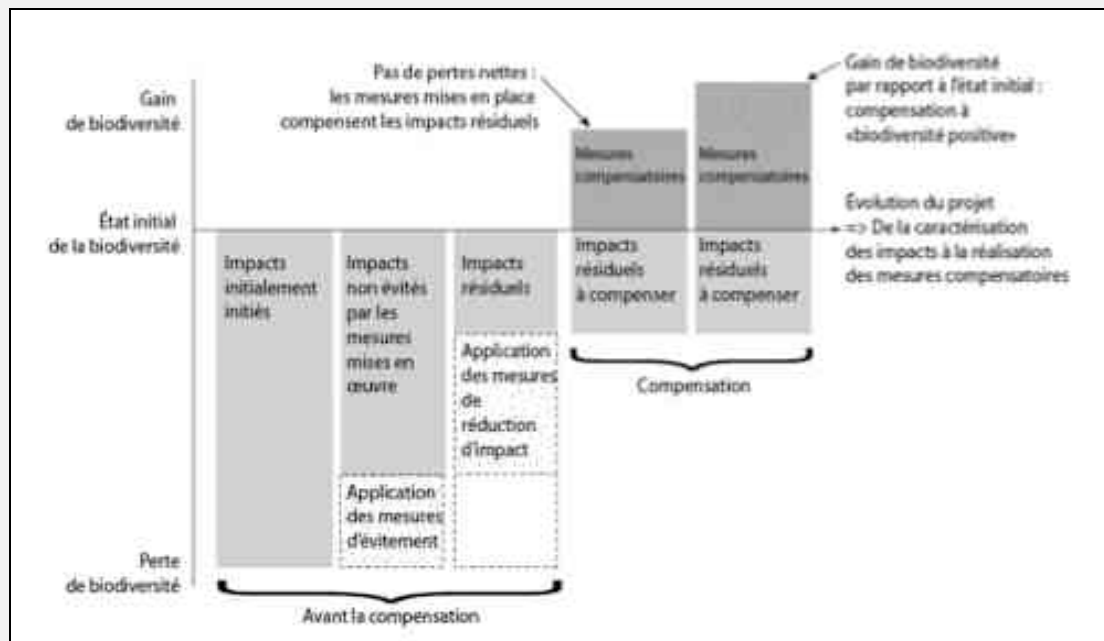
Pas de pertes nettes : les mesures mises en place compensent les impacts résiduels

Gain de biodiversité par rapport à l'état initial : compensation à «biodiversité positive»

Gain de biodiversité

Mesures compensatoires

Mesures compensatoires

État initial de la biodiversité

Évolution du projet => De la caractérisation des impacts à la réalisation des mesures compensatoires

Impacts initialement initiés

Impacts non évités par les mesures mises en œuvre

Impacts résiduels

Impacts résiduels à compenser

Impacts résiduels à compenser

Application des mesures de réduction d'impact

Compensation

Application des mesures d'évitement

Perte de biodiversité

Avant la compensation